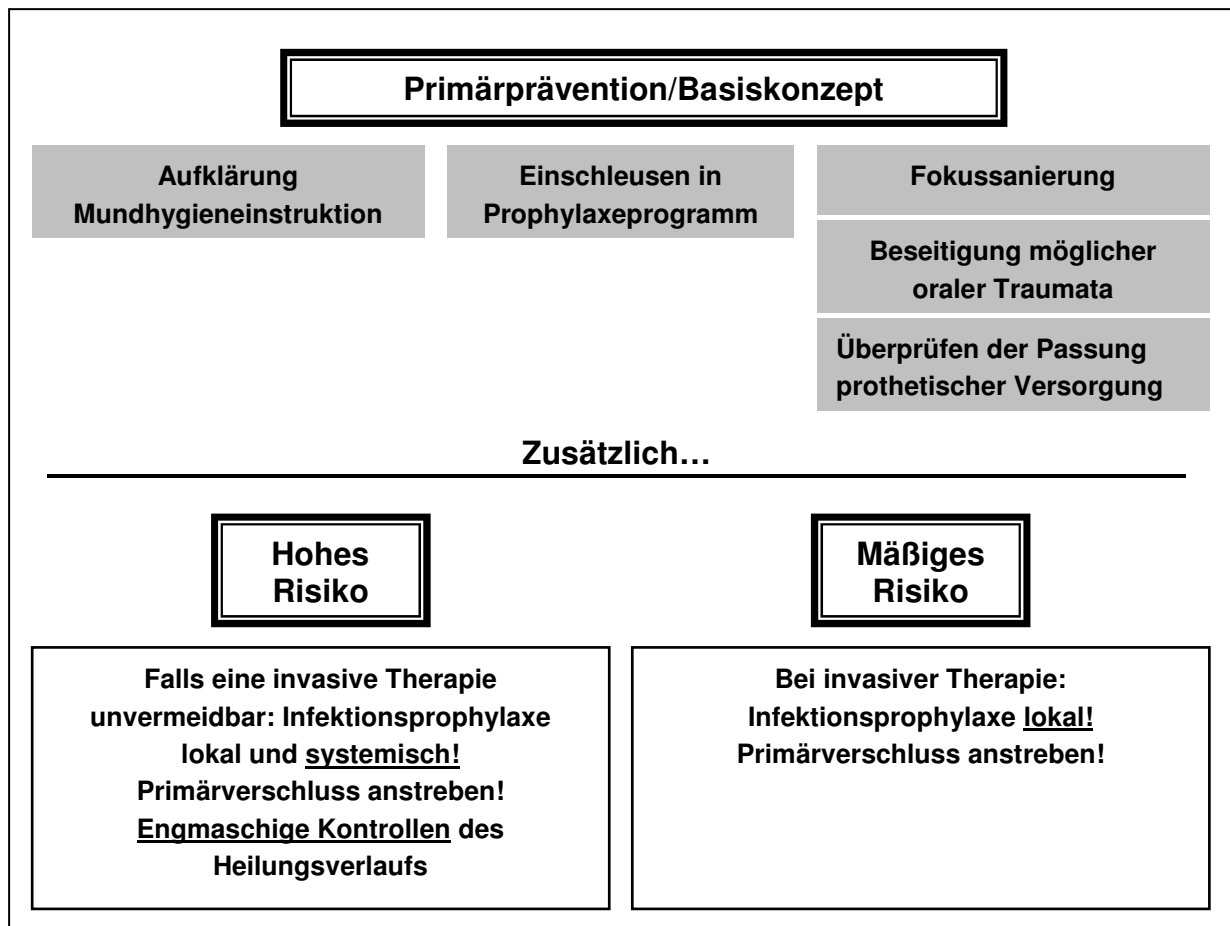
Primärprävention/Basiskonzept

Aufklärung
Mundhygieneinstruktion

Einschleusen in Prophylaxeprogramm

Fokussanierung

Beseitigung möglicher oraler Traumata

Überprüfen der Passung prothetischer Versorgung

Zusätzlich…

Hohes Risiko

Mäßiges Risiko

Falls eine invasive Therapie unvermeidbar: Infektionsprophylaxe lokal und systemisch! Primärverschluss anstreben! Engmaschige Kontrollen des Heilungsverlaufs

Bei invasiver Therapie: Infektionsprophylaxe lokal! Primärverschluss anstreben!